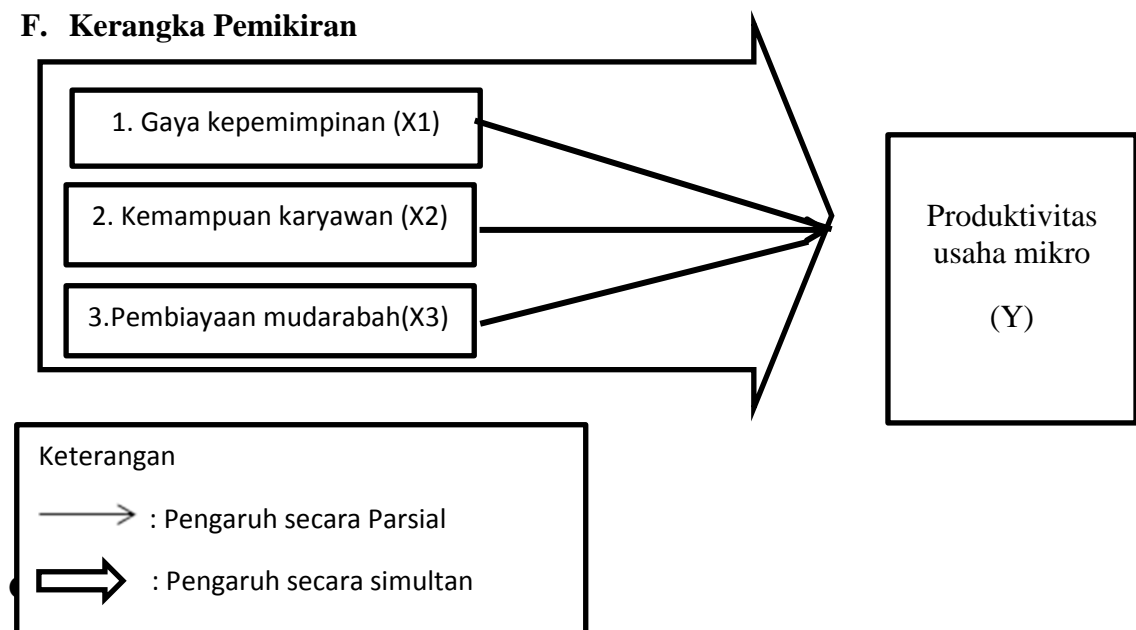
F. Kerangka Pemikiran

1. Gaya kepemimpinan (X1)

2. Kemampuan karyawan (X2)

3.Pembiayaan mudarabah(X3)

Produktivitas usaha mikro

(Y)

Keterangan

: Pengaruh secara Parsial

: Pengaruh secara simultan